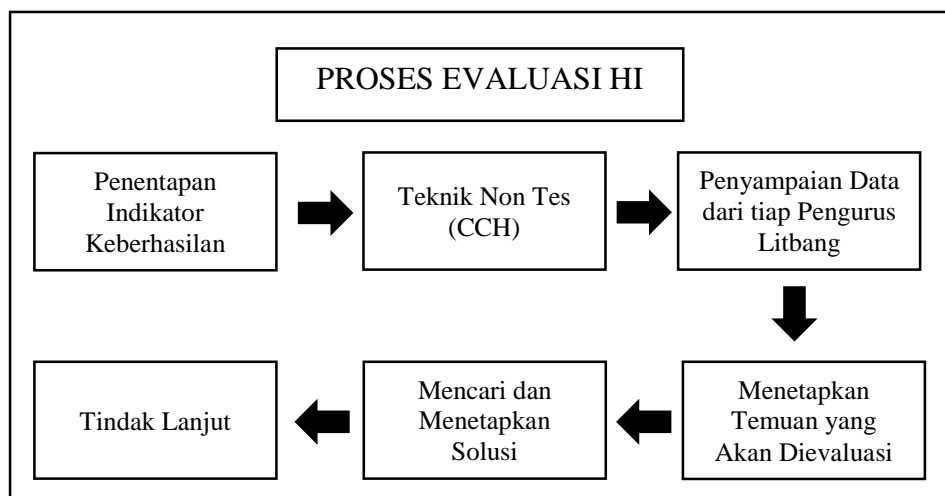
PROSES EVALUASI HI

Penentapan Indikator Keberhasilan

Teknik Non Tes (CCH)

Penyampaian Data dari tiap Pengurus Litbang

Menetapkan Temuan yang Akan Dievaluasi

Mencari dan Menetapkan Solusi

Tindak Lanjut